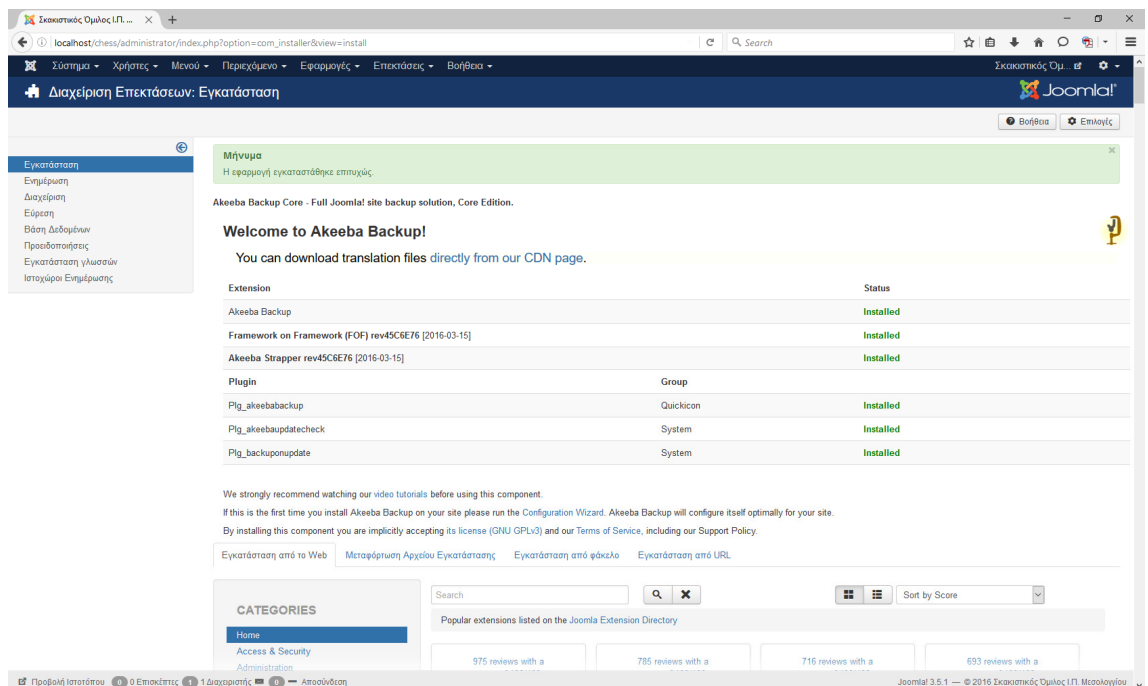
Σκακιστικός Όμιλος Ι.Π. ...
localhost/chess/administrator/index.php?option=com_installer&view=install
Search

Σύστημα ▾ Χρήστες ▾ Μενού ▾ Περιεχόμενο ▾ Εφαρμογές ▾ Επεκτάσεις ▾ Βοήθεια ▾
Σκακιστικός Όμ...

Διαχείριση Επεκτάσεων: Εγκατάσταση
Joomla!

Βοήθεια
Επιλογές

Εγκατάσταση
Ενημέρωση
Διαχείριση
Εύρεση
Βάση Δεδομένων
Προειδοποιήσεις
Εγκατάσταση γλωσσών
Ιστοχώροι Ενημέρωσης

Μήνυμα
Η εφαρμογή εγκαταστάθηκε επιτυχώς.

Akeeba Backup Core - Full Joomla! site backup solution, Core Edition.

Welcome to Akeeba Backup!

You can download translation files directly from our CDN page.

| Extension | | Status |
|---|---|---|
| Akeeba Backup | | Installed |
| Framework on Framework (FOF) rev45C6E76 [2016-03-15] | | Installed |
| Akeeba Strapper rev45C6E76 [2016-03-15] | | Installed |
| Plugin | Group | |
| Plg_akeebabackup | Quickicon | Installed |
| Plg_akeebaupdatecheck | System | Installed |
| Plg_backuponupdate | System | Installed |

We strongly recommend watching our video tutorials before using this component.

If this is the first time you install Akeeba Backup on your site please run the Configuration Wizard. Akeeba Backup will configure itself optimally for your site.

By installing this component you are implicitly accepting its license (GNU GPLv3) and our Terms of Service, including our Support Policy.

Εγκατάσταση από το Web
Μεταφόρτωση Αρχείου Εγκατάστασης
Εγκατάσταση από φάκελο
Εγκατάσταση από URL

CATEGORIES
Home
Access & Security
Administration

Search
Sort by Score

Popular extensions listed on the Joomla Extension Directory

975 reviews with a
785 reviews with a
716 reviews with a
693 reviews with a

Προβολή Ιστοτόπου 0 0 Επισκέπτες 1 1 Διαχειριστής 0 — Αποσύνδεση
Joomla! 3.5.1 — © 2016 Σκακιστικός Όμιλος Ι.Π. Μεσολογγίου